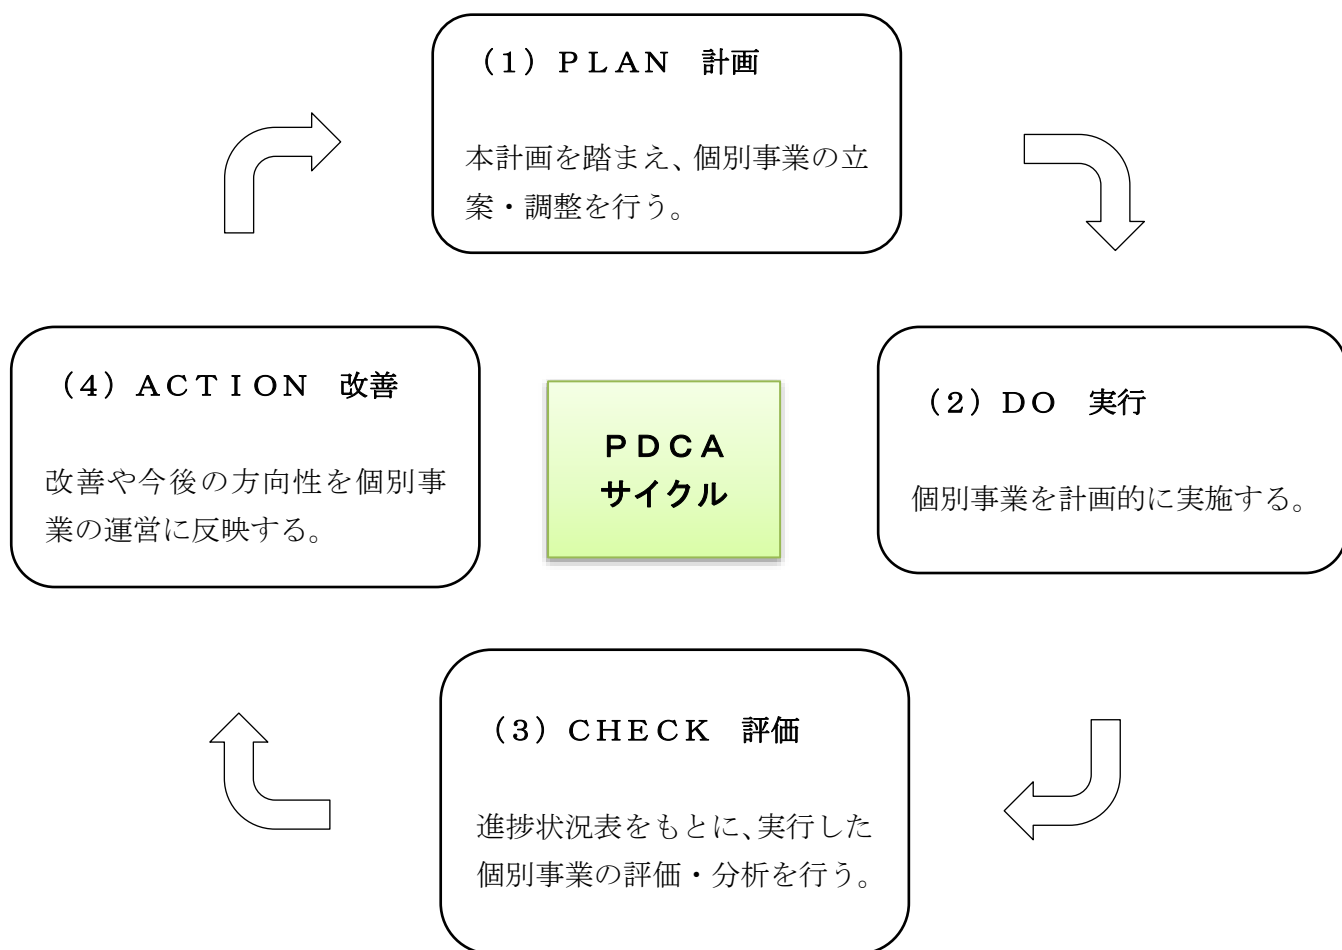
（1）ＰＬＡＮ　計画

本計画を踏まえ、個別事業の立案・調整を行う。

（4）ＡＣＴＩＯＮ　改善

改善や今後の方向性を個別事業の運営に反映する。

ＰＤＣＡ
サイクル

（2）ＤＯ　実行

個別事業を計画的に実施する。

（3）ＣＨＥＣＫ　評価

進捗状況表をもとに、実行した個別事業の評価・分析を行う。